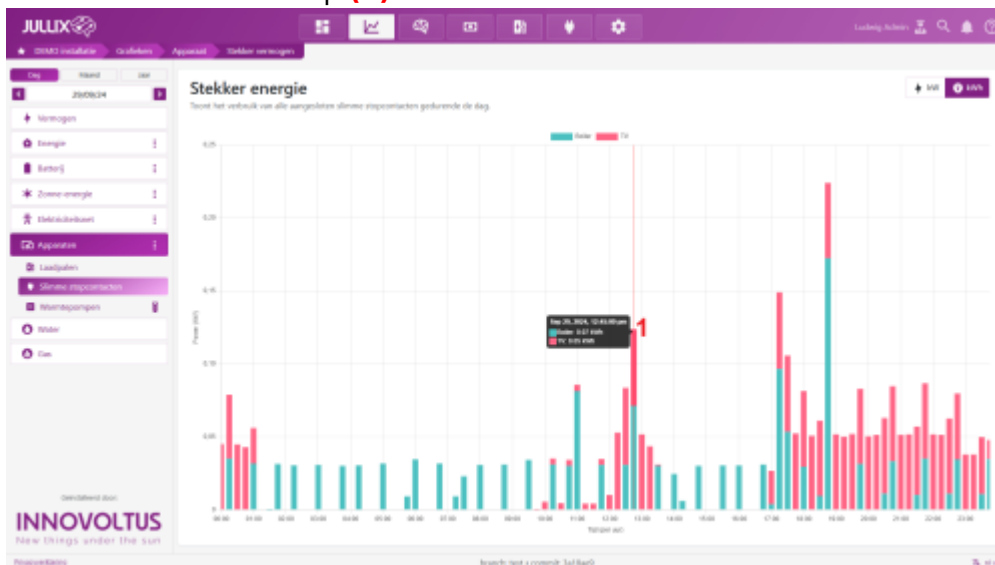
JULLIX

Ludwig Admin

OSMO installatie Grafieken Apparaat Stekker vermogen

Dag Maand Jaar

20/09/24

Vermogen

Energie

Batterij

Zonne-energie

Elektriciteitsnet

Apparaten

Laadpalen

Slimme stopcontacten

Warmtepompen

Water

Gas

Ontwikkeld door:

INNOVOLTUS

New things under the sun

Stekker energie

Toont het verbruik van alle aangesloten slimme stopcontacten gedurende de dag.

kW kWh

Boiler TV

0.25

0.20

0.15

0.10

0.05

0

Power (kW)

Sep 20, 2024, 12:45:00 pm

Boiler: 0.07 kWh

TV: 0.05 kWh

1

00:00 01:00 02:00 03:00 04:00 05:00 06:00 07:00 08:00 09:00 10:00 11:00 12:00 13:00 14:00 15:00 16:00 17:00 18:00 19:00 20:00 21:00 22:00 23:00

Tijd per uur

Privacyverklaring

branch: test • commit: 3a18ae0